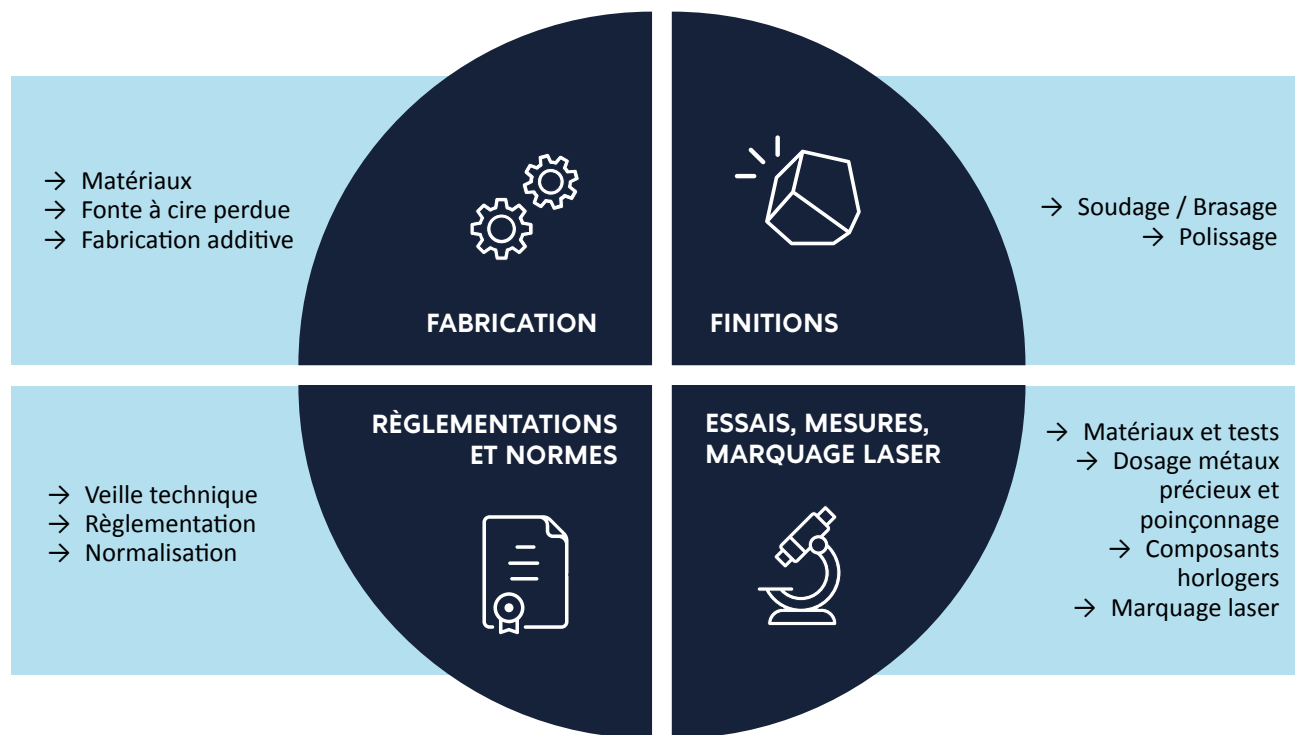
→ Matériaux
→ Fonte à cire perdue
→ Fabrication additive

FABRICATION

FINITIONS

→ Soudage / Brasage
→ Polissage

→ Veille technique
→ Règlementation
→ Normalisation

RÈGLEMENTATIONS ET NORMES

ESSAIS, MESURES, MARQUAGE LASER

→ Matériaux et tests
→ Dosage métaux précieux et poinçonnage
→ Composants horlogers
→ Marquage laser